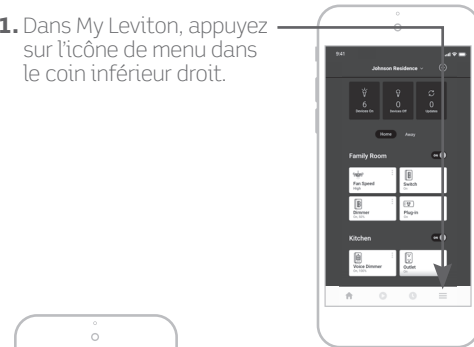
1. Dans My Leviton, appuyez sur l'icône de menu dans le coin inférieur droit.

9:41

Johnson Residence

6
Devices On

0
Devices Off

0
Updates

Home Away

Family Room

Fan Speed
High

Switch

Dimmer

Plug-in

Kitchen

Voice Dimmer

Outlet